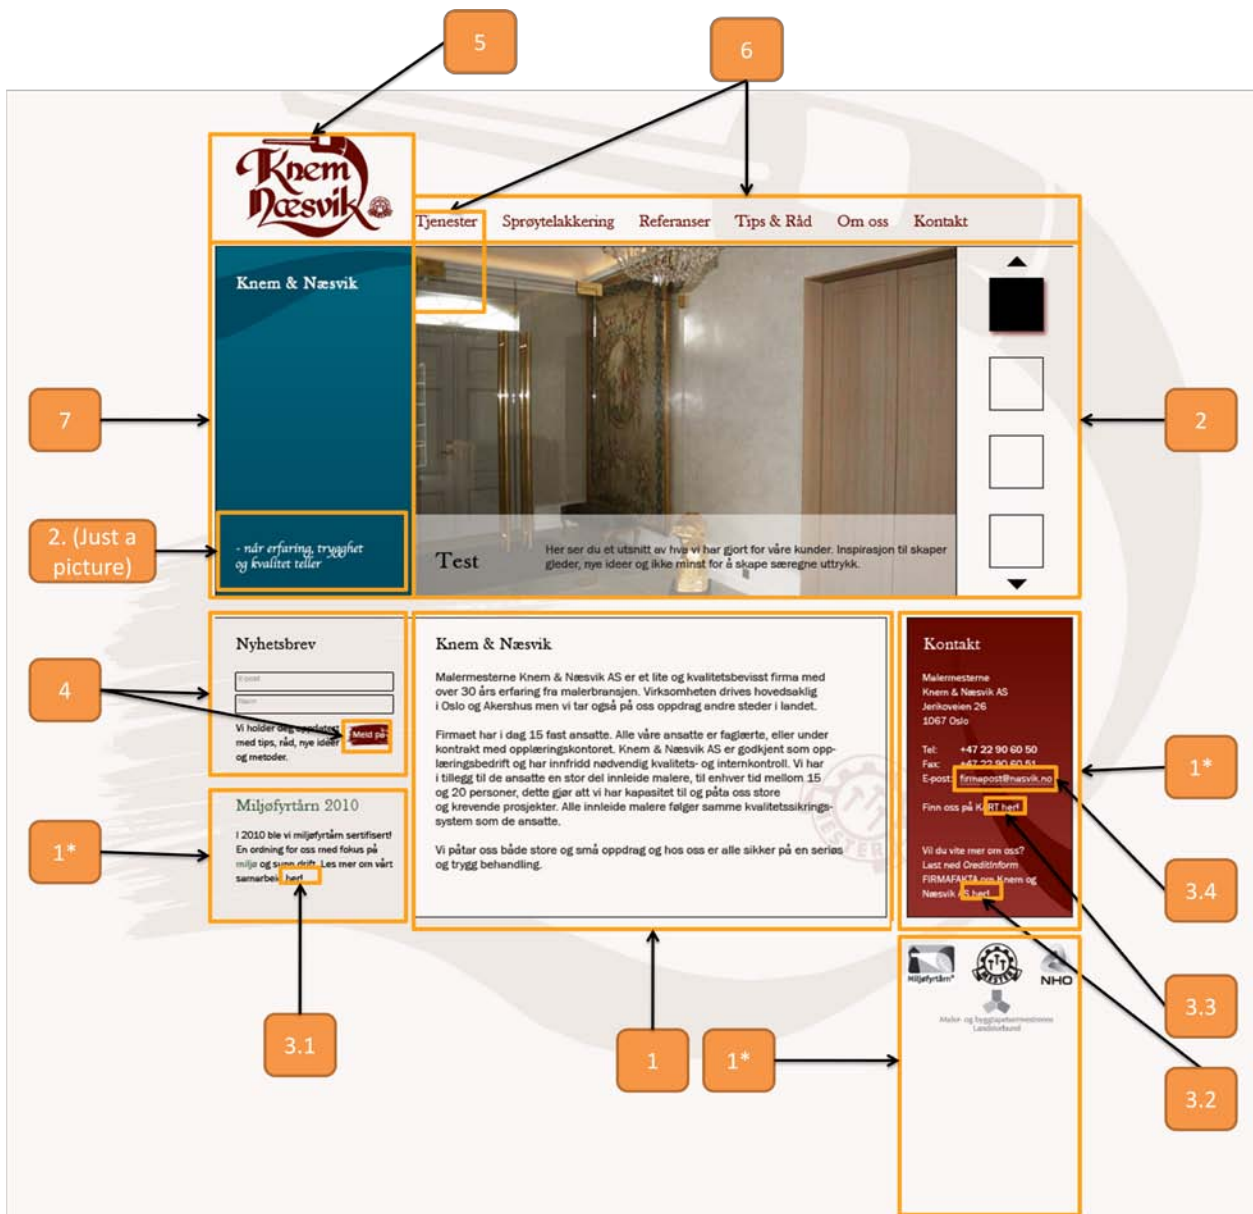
5

6

Knem Næsvik

Tjenester Sprøytelakkering Referanser Tips & Råd Om oss Kontakt

Knem & Næsvik

7

2

2. (Just a picture)

- når erfaring, trygghet og kvalitet teller

Test

Her ser du et utsnitt av hva vi har gjort for våre kunder. Inspirasjon til skaper gleder, nye ideer og ikke minst for å skape særegne uttrykk.

Nyhetsbrev

E-post

Navn

4

Vi holder deg oppdatert med tips, råd, nye ideer og metoder.

Meld på

Knem & Næsvik

Malermesterne Knem & Næsvik AS er et lite og kvalitetsbevisst firma med over 30 års erfaring fra malerbransjen. Virksomheten drives hovedsaklig i Oslo og Akershus men vi tar også på oss oppdrag andre steder i landet.

Firmaet har i dag 15 fast ansatte. Alle våre ansatte er faglærte, eller under kontrakt med opplæringskontoret. Knem & Næsvik AS er godkjent som opplæringsbedrift og har innfridd nødvendig kvalitets- og internkontroll. Vi har i tillegg til de ansatte en stor del innleide malere, til enhver tid mellom 15 og 20 personer, dette gjør att vi har kapasitet til og påta oss store og krevende prosjekter. Alle innleide malere følger samme kvalitetssikringssystem som de ansatte.

Vi påtar oss både store og små oppdrag og hos oss er alle sikker på en seriøs og trygg behandling.

Kontakt

Malermesterne
Knem & Næsvik AS
Jerikoveien 26
1067 Oslo

Tel: +47 22 90 60 50
Fax: +47 22 90 60 51
E-post: firmapost@nasvik.no

Finn oss på KART her!

Vil du vite mer om oss?
Last ned Creditinform FIRMAFAKTA om Knem og Næsvik AS her!

1*

3.4

Miljøfyrtårn 2010

1*

I 2010 ble vi miljøfyrtårn sertifisert! En ordning for oss med fokus på miljø og sunn drift. Les mer om vårt samarbeid her!

Miljøfyrtårn

NHO

Maler- og byggtapetsermestrenes Landsforbund

3.3

3.1

1

1*

3.2